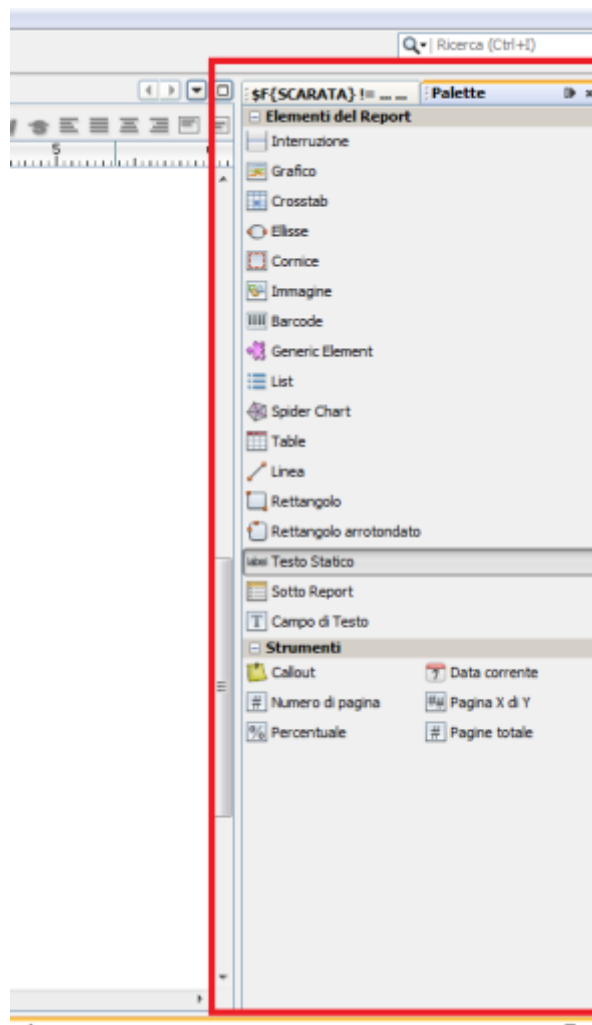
Ricerca (Ctrl+I)

5

$F{SCARATA} != ...

Palette

Elementi del Report

Interruzione

Grafico

Crosstab

Ellisse

Cornice

Immagine

Barcode

Generic Element

List

Spider Chart

Table

Linea

Rettangolo

Rettangolo arrotondato

Testo Statico

Sotto Report

Campo di Testo

Strumenti

Callout

Data corrente

Numero di pagina

Pagina X di Y

Percentuale

Pagine totale